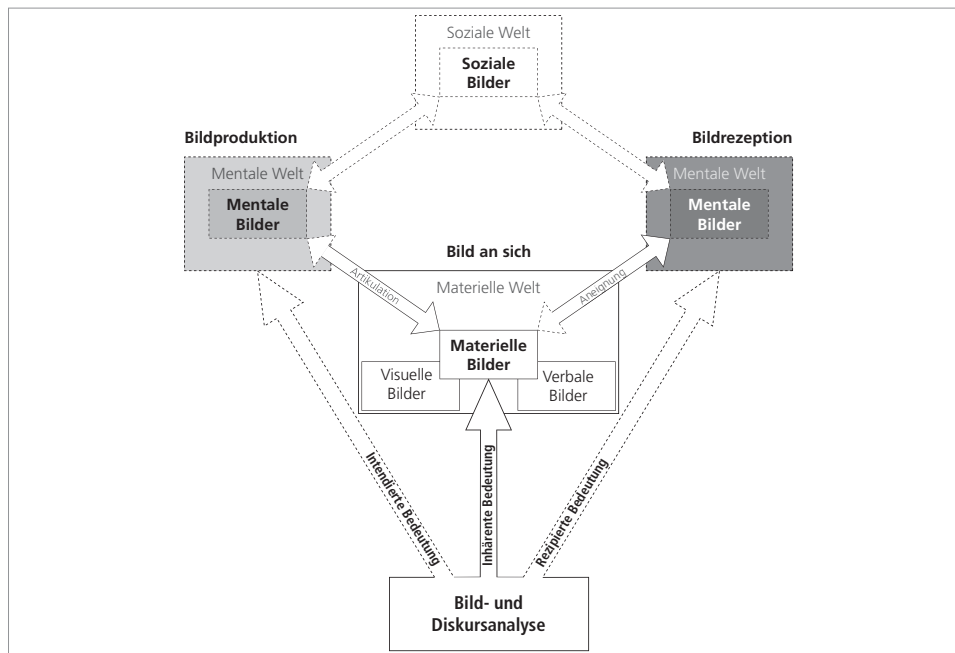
Soziale Welt

Soziale Bilder

Bildproduktion

Bildrezeption

Mentale Welt

Mentale Bilder

Mentale Welt

Mentale Bilder

Bild an sich

Artikulation

Materielle Welt

Aneignung

Materielle Bilder

Visuelle Bilder

Verbale Bilder

Intendierte Bedeutung

Inhärente Bedeutung

Rezipierte Bedeutung

Bild- und Diskursanalyse